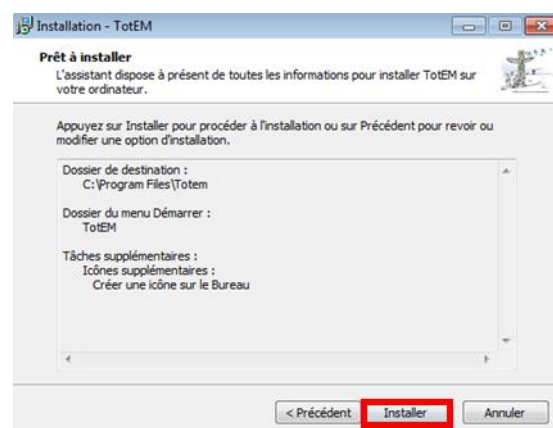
Installation - TotEM

Prêt à installer

L'assistant dispose à présent de toutes les informations pour installer TotEM sur votre ordinateur.

Appuyez sur Installer pour procéder à l'installation ou sur Précédent pour revoir ou modifier une option d'installation.

Dossier de destination :
C:\Program Files\Totem

Dossier du menu Démarrer :
TotEM

Tâches supplémentaires :
Icônes supplémentaires :
Créer une icône sur le Bureau

< Précédent | Installer | Annuler